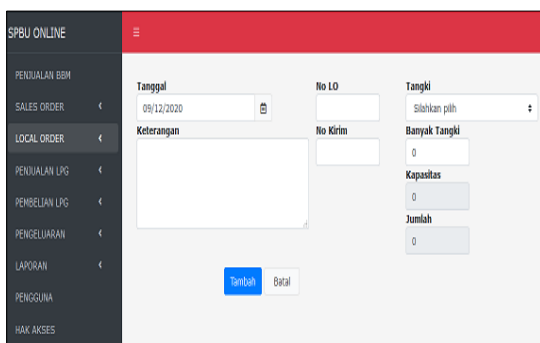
SPBU ONLINE
≡

PENJUALAN BBM
SALES ORDER ‹
LOCAL ORDER ‹
PENJUALAN LPG ‹
PEMBELIAN LPG ‹
PENGELUARAN ‹
LAPORAN ‹
PENGGUNA
HAK AKSES

Tanggal
09/12/2020
Keterangan

No LO

No Kirim

Tangki
Silahkan pilih
Banyak Tangki
0
Kapasitas
0
Jumlah
0

Tambah
Batal